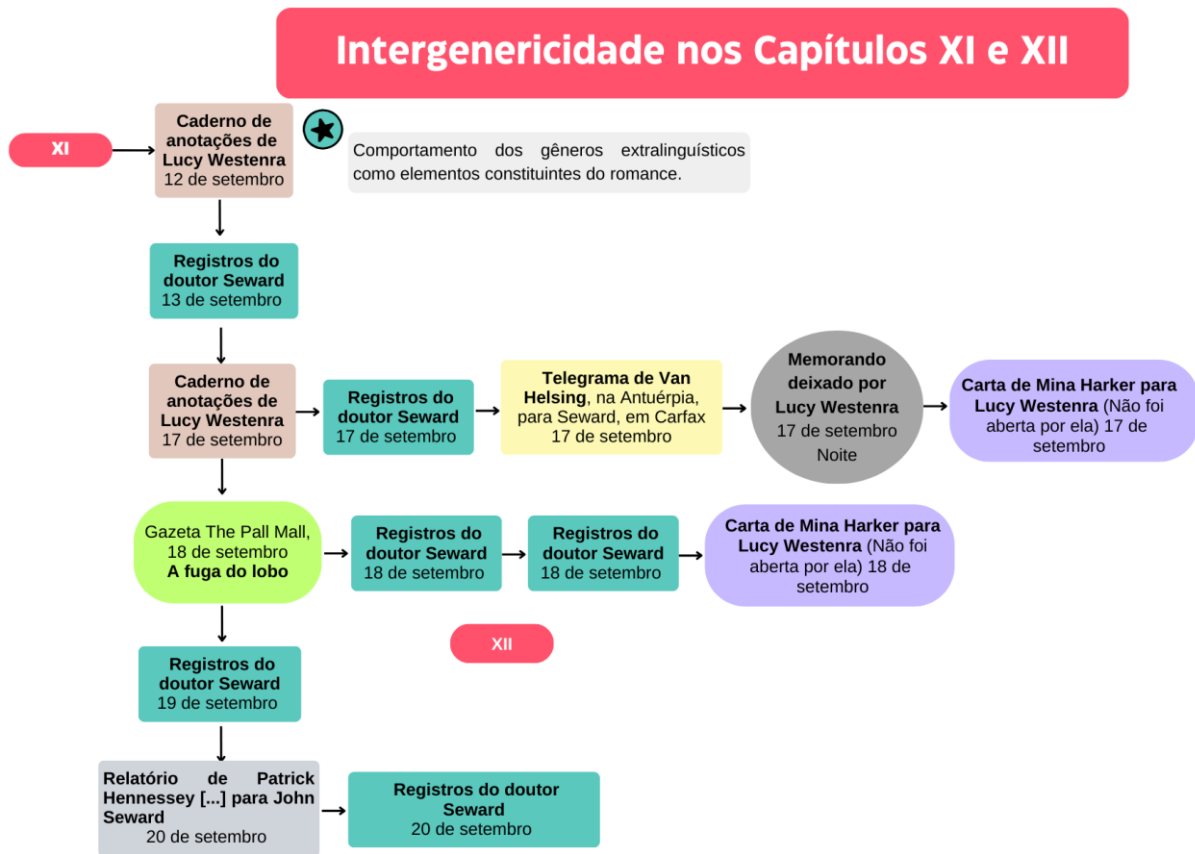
Intergenericidade nos Capítulos XI e XII

XI

Caderno de anotações de Lucy Westenra
12 de setembro

Comportamento dos gêneros extralinguísticos como elementos constituintes do romance.

Registros do doutor Seward
13 de setembro

Caderno de anotações de Lucy Westenra
17 de setembro

Registros do doutor Seward
17 de setembro

Telegrama de Van Helsing, na Antuérpia, para Seward, em Carfax
17 de setembro

Memorando deixado por Lucy Westenra
17 de setembro
Noite

Carta de Mina Harker para Lucy Westenra (Não foi aberta por ela) 17 de setembro

Gazeta The Pall Mall, 18 de setembro
A fuga do lobo

Registros do doutor Seward
18 de setembro

Registros do doutor Seward
18 de setembro

Carta de Mina Harker para Lucy Westenra (Não foi aberta por ela) 18 de setembro

XII

Registros do doutor Seward
19 de setembro

Relatório de Patrick Hennessey [...] para John Seward
20 de setembro

Registros do doutor Seward
20 de setembro